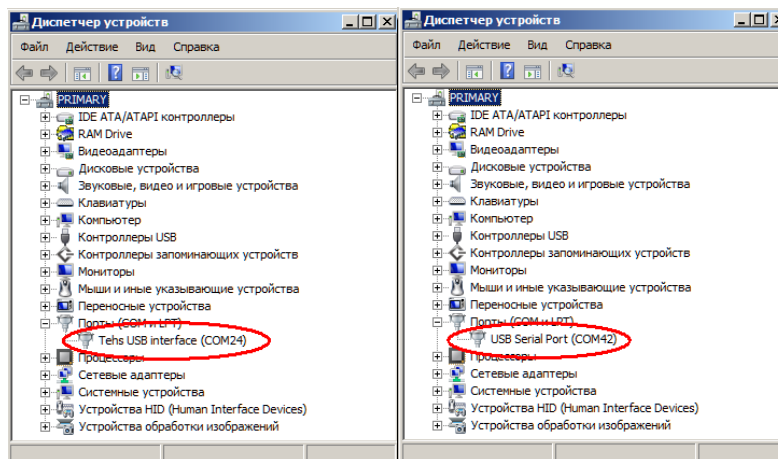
Диспетчер устройств

Файл Действие Вид Справка

PRIMARY
IDE ATA/ATAPI контроллеры
RAM Drive
Видеоадаптеры
Дисковые устройства
Звуковые, видео и игровые устройства
Клавиатуры
Компьютер
Контроллеры USB
Контроллеры запоминающих устройств
Мониторы
Мыши и иные указывающие устройства
Переносные устройства
Порты (COM и LPT)
Tehs USB interface (COM24)
Процессоры
Сетевые адаптеры
Системные устройства
Устройства HID (Human Interface Devices)
Устройства обработки изображений

Диспетчер устройств

Файл Действие Вид Справка

PRIMARY
IDE ATA/ATAPI контроллеры
RAM Drive
Видеоадаптеры
Дисковые устройства
Звуковые, видео и игровые устройства
Клавиатуры
Компьютер
Контроллеры USB
Контроллеры запоминающих устройств
Мониторы
Мыши и иные указывающие устройства
Переносные устройства
Порты (COM и LPT)
USB Serial Port (COM42)
Процессоры
Сетевые адаптеры
Системные устройства
Устройства HID (Human Interface Devices)
Устройства обработки изображений